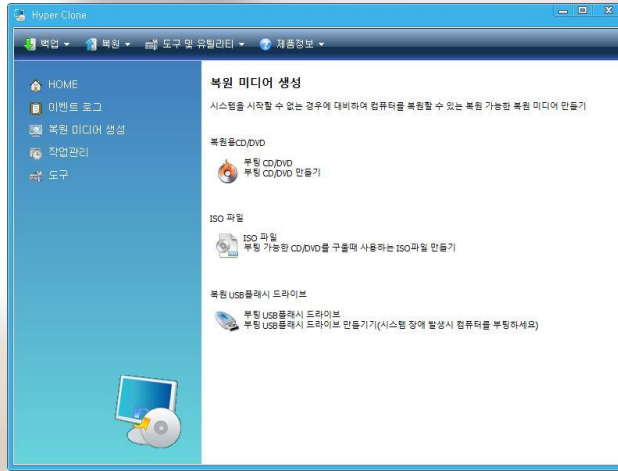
Hyper Clone

백업 ▾ 복원 ▾ 도구 및 유틸리티 ▾ 제품정보 ▾

HOME
이벤트 로그
복원 미디어 생성
작업관리
도구

복원 미디어 생성

시스템을 시작할 수 없는 경우에 대비하여 컴퓨터를 복원할 수 있는 복원 가능한 복원 미디어 만들기

복원용CD/DVD

부팅 CD/DVD
부팅 CD/DVD 만들기

ISO 파일

ISO 파일
부팅 가능한 CD/DVD를 구울때 사용하는 ISO파일 만들기

복원 USB플래시 드라이브

부팅 USB플래시 드라이브
부팅 USB플래시 드라이브 만들기기(시스템 장애 발생시 컴퓨터를 부팅하세요)